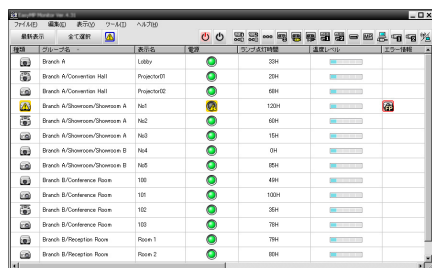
ファイル(F) 編集(E) 表示(V) ツール(T) ヘルプ(H)

最新表示 全て選択

| 種類 | グループ名 | 表示名 | 電源 | ランプ灯時間 | 温度レベル | エラー情報 |
|---|---|---|---|---|---|---|
| | Branch A | Lobby | | 33H | | |
| | Branch A/Convention Hall | Projector01 | | 20H | | |
| | Branch A/Convention Hall | Projector02 | | 60H | | |
| | Branch A/Showroom/Showroom A | No1 | | 120H | | |
| | Branch A/Showroom/Showroom A | No2 | | 60H | | |
| | Branch A/Showroom/Showroom A | No3 | | 15H | | |
| | Branch A/Showroom/Showroom B | No4 | | 0H | | |
| | Branch A/Showroom/Showroom B | No5 | | 85H | | |
| | Branch B/Conference Room | 100 | | 49H | | |
| | Branch B/Conference Room | 101 | | 100H | | |
| | Branch B/Conference Room | 102 | | 35H | | |
| | Branch B/Conference Room | 103 | | 78H | | |
| | Branch B/Reception Room | Room 1 | | 78H | | |
| | Branch B/Reception Room | Room 2 | | 80H | | |